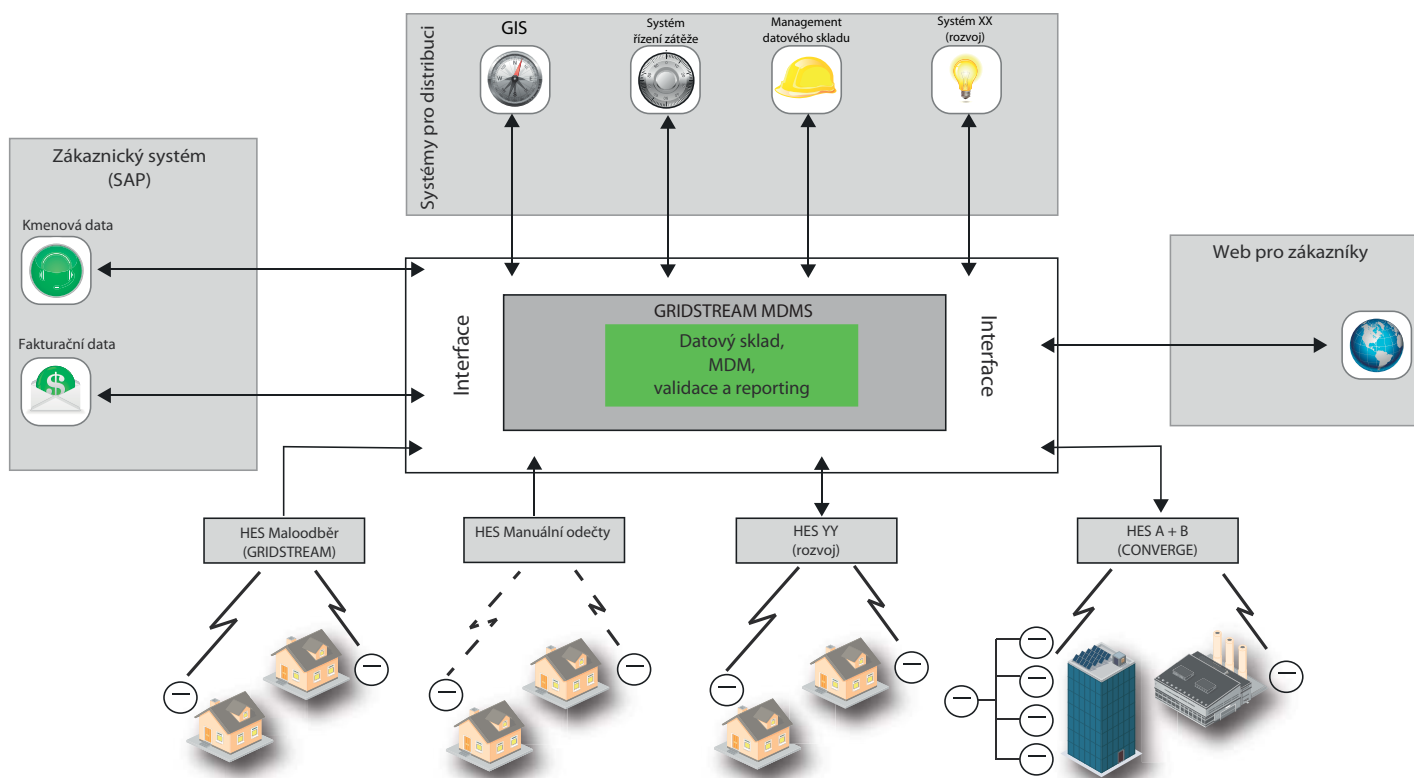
Systémy pro distribuci

GIS

Systém řízení zátěže

Management datového skladu

Systém XX (rozvoj)

Zákaznický systém (SAP)

Kmenová data

Fakturační data

Web pro zákazníky

Interface

GRIDSTREAM MDMS

Datový sklad, MDM, validace a reporting

Interface

HES Maloodběr (GRIDSTREAM)

HES Manuální odečty

HES YY (rozvoj)

HES A + B (CONVERGE)